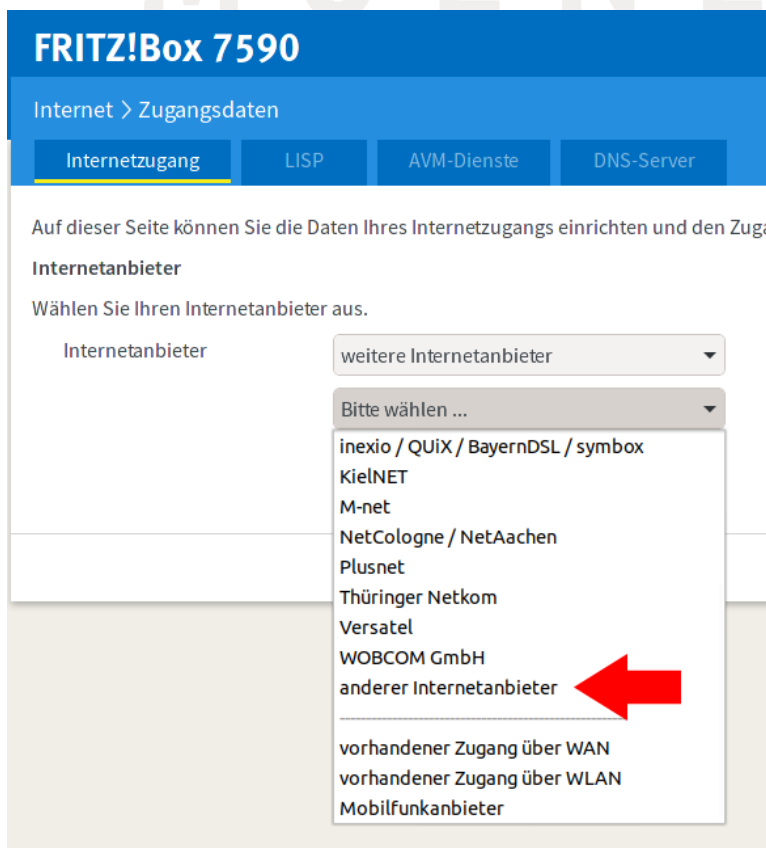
FRITZ!Box 7590

Internet > Zugangsdaten

Internetzugang
LISP
AVM-Dienste
DNS-Server

Auf dieser Seite können Sie die Daten Ihres Internetzugangs einrichten und den Zug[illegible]

Internetanbieter

Wählen Sie Ihren Internetanbieter aus.

Internetanbieter
weitere Internetanbieter

Bitte wählen ...
inexio / QUiX / BayernDSL / symbox
KielNET
M-net
NetCologne / NetAachen
Plusnet
Thüringer Netkom
Versatel
WOBCOM GmbH
anderer Internetanbieter
-----------------------------------
vorhandener Zugang über WAN
vorhandener Zugang über WLAN
Mobilfunkanbieter